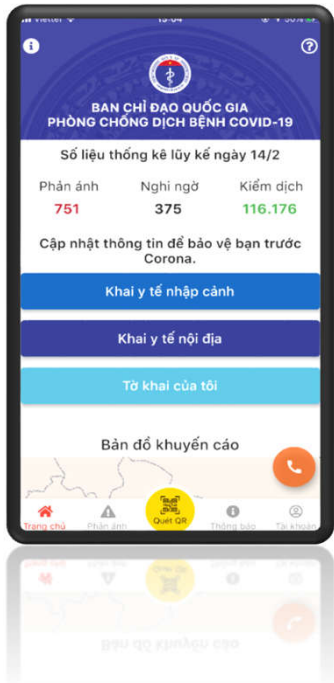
Viettel 15:04 50%

BAN CHỈ ĐẠO QUỐC GIA
PHÒNG CHỐNG DỊCH BỆNH COVID-19

Số liệu thống kê lũy kế ngày 14/2

| Phản ánh | Nghi ngờ | Kiểm dịch |
|---|---|---|
| 751 | 375 | 116.176 |

Cập nhật thông tin để bảo vệ bạn trước Corona.

Khai y tế nhập cảnh

Khai y tế nội địa

Tờ khai của tôi

Bản đồ khuyến cáo

Trang chủ
Phản ánh
Quét QR
Thông báo
Tài khoản